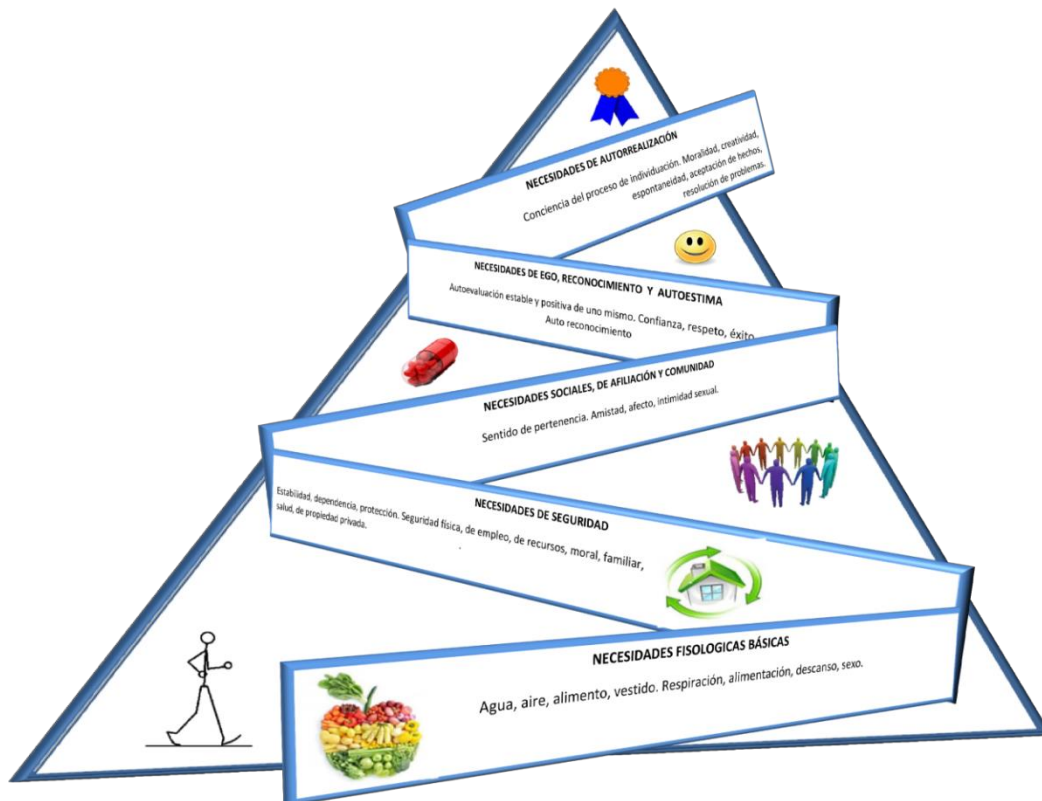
NECESIDADES DE AUTORREALIZACIÓN

Conciencia del proceso de individuación. Moralidad, creatividad, espontaneidad, aceptación de hechos, resolución de problemas.

NECESIDADES DE EGO, RECONOCIMIENTO Y AUTOESTIMA

Autoevaluación estable y positiva de uno mismo. Confianza, respeto, éxito. Auto reconocimiento

NECESIDADES SOCIALES, DE AFILIACIÓN Y COMUNIDAD

Sentido de pertenencia. Amistad, afecto, intimidad sexual.

NECESIDADES DE SEGURIDAD

Estabilidad, dependencia, protección. Seguridad física, de empleo, de recursos, moral, familiar, salud, de propiedad privada.

NECESIDADES FISOLOGICAS BÁSICAS

Agua, aire, alimento, vestido. Respiración, alimentación, descanso, sexo.